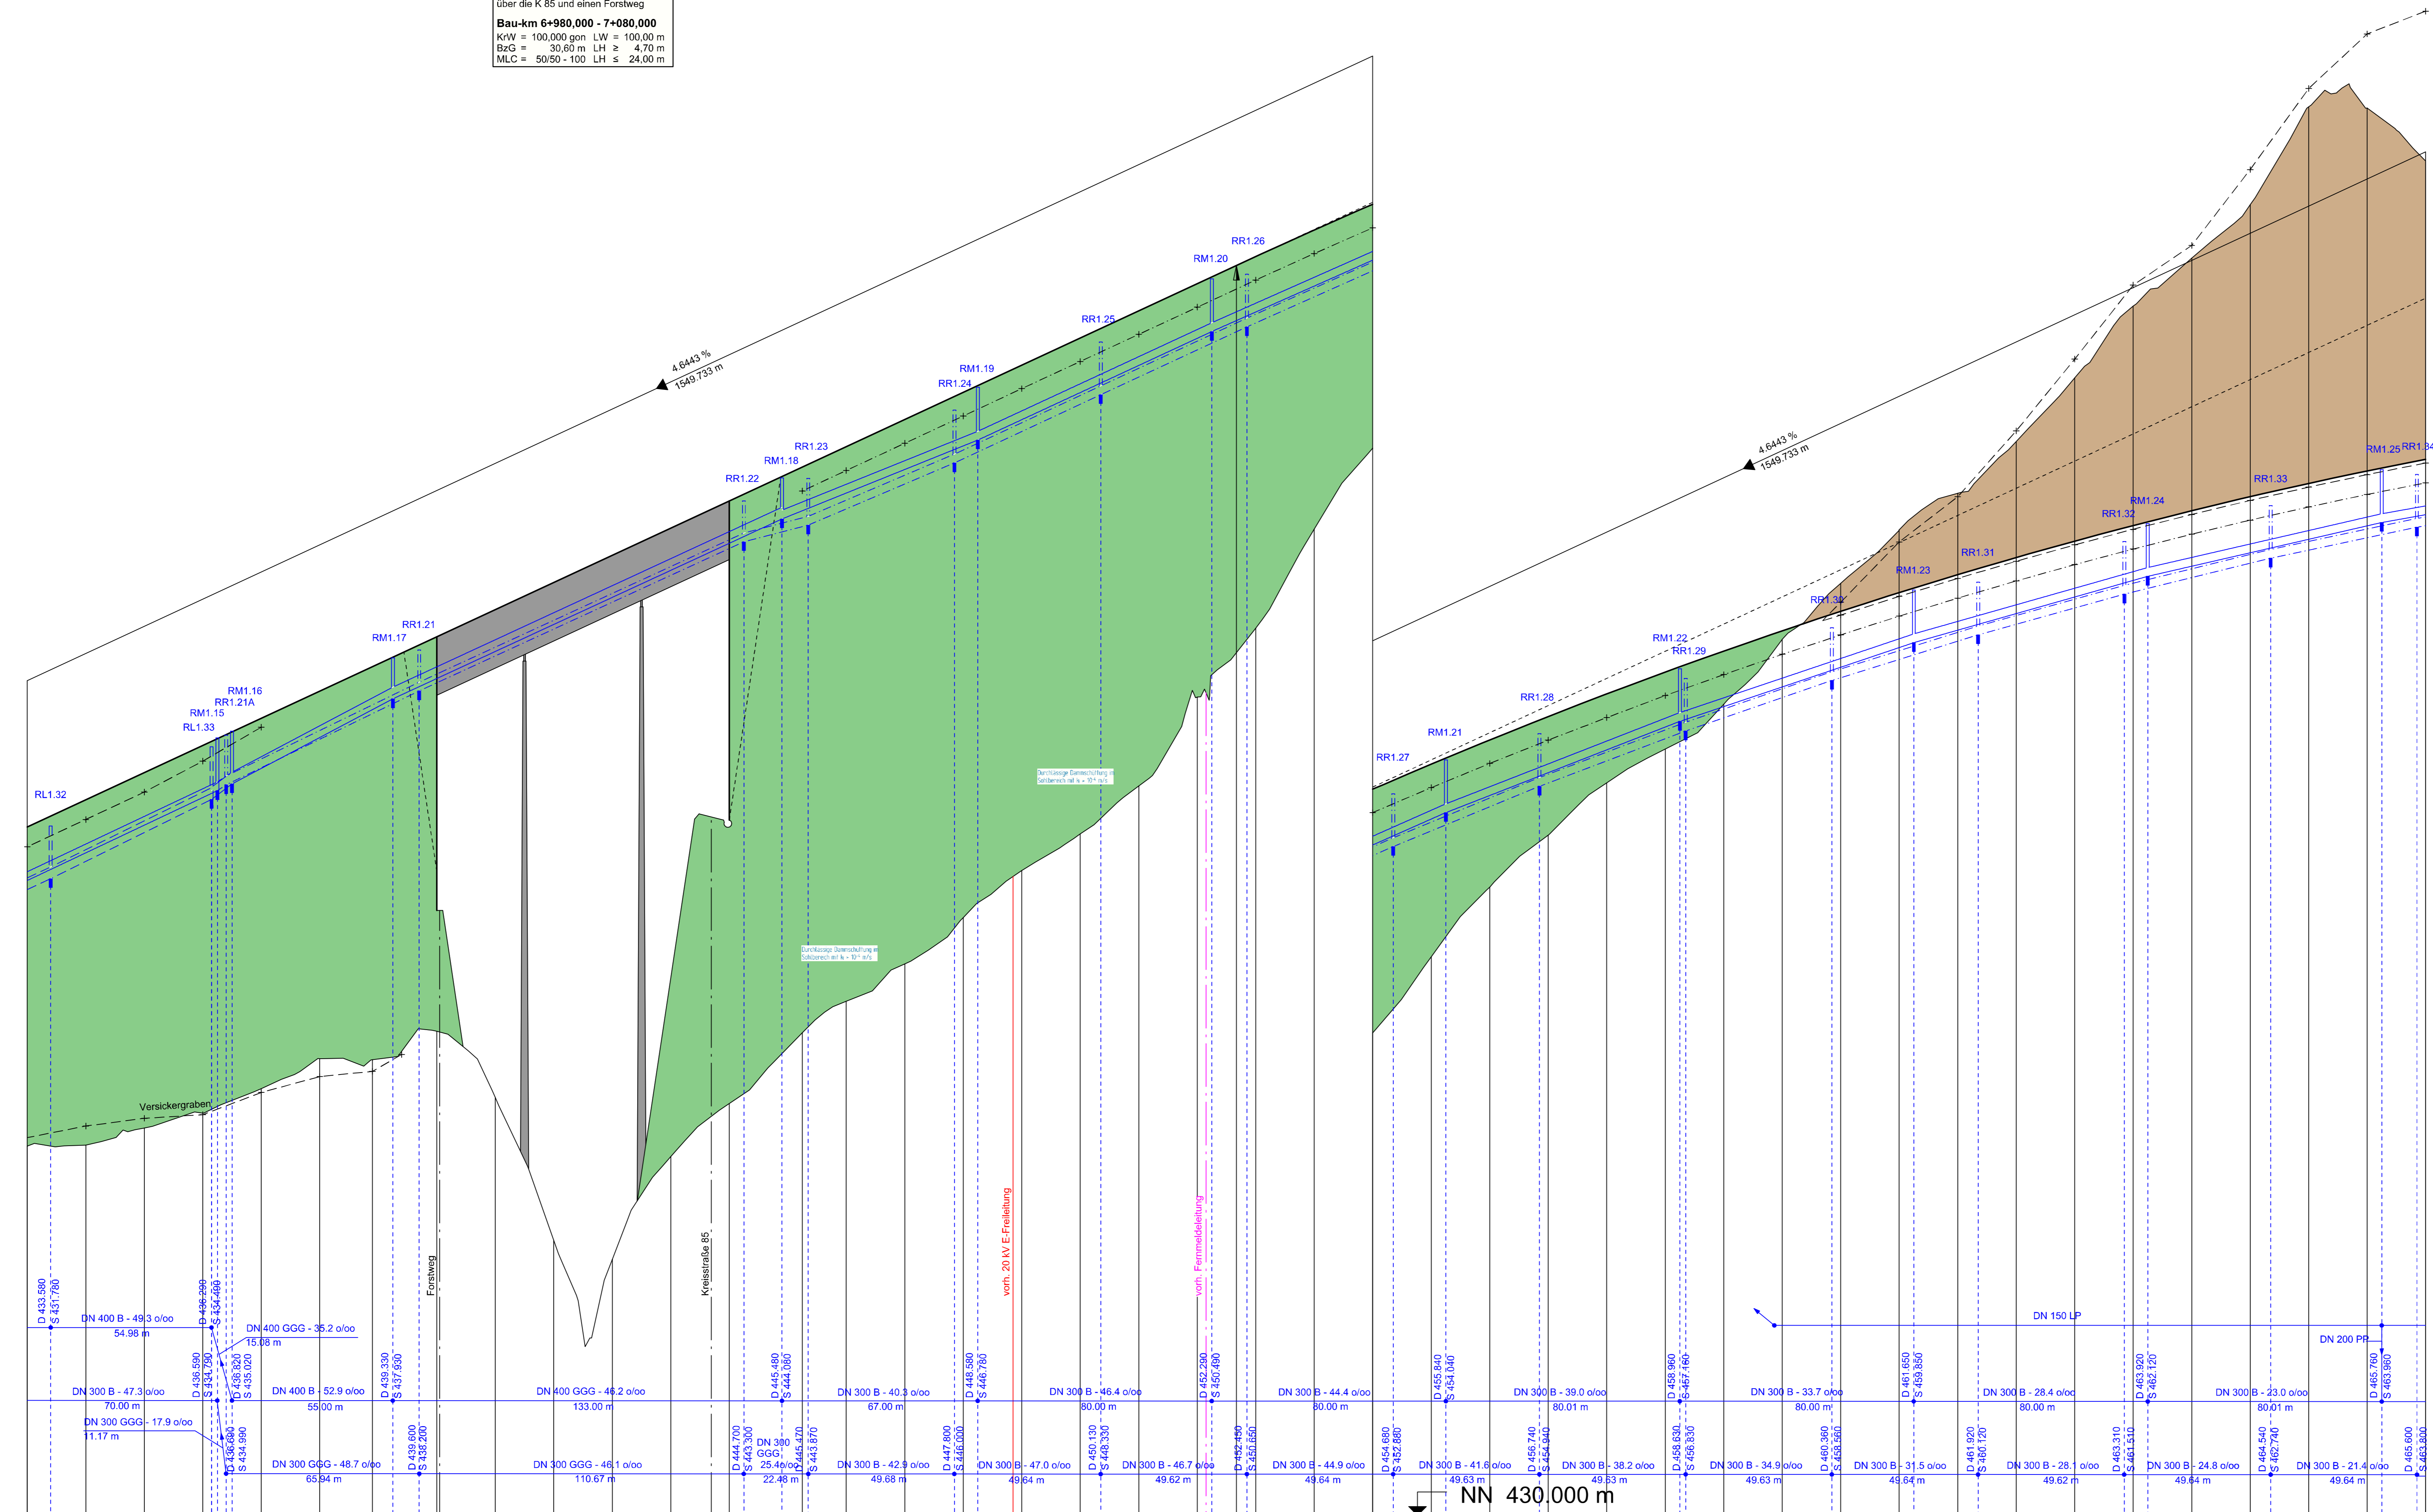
über die K 85 und einen Forstweg

Bau-km 6+980,000 - 7+080,000
KrW = 100,000 gon LW = 100,00 m
BzG = 30,60 m LH ≥ 4,70 m
MLC = 50/50 - 100 LH ≤ 24,00 m

4.6443 %
1549.733 m

RR1.26
RM1.20
RR1.25
RM1.19
RR1.24
RR1.23
RM1.18
RR1.22
RR1.21
RM1.17
RM1.16
RR1.21A
RM1.15
RL1.33
RL1.32

Versickergraben
Forstweg
Kreisstraße 85
vorh. 20 kV E-Freileitung
vorh. Fernmeldeleitung

4.6443 %
1549.733 m

RM1.25
RR1.34
RR1.33
RM1.24
RR1.32
RR1.31
RM1.23
RR1.30
RM1.22
RR1.29
RR1.28
RM1.21
RR1.27

D 433.580
S 431.780
D 436.290
S 434.490
DN 400 B - 49.3 o/oo
54.98 m
DN 400 GGG - 35.2 o/oo
15.08 m
D 436.590
S 434.790
D 436.820
S 435.020
D 439.330
S 437.930
DN 300 B - 47.3 o/oo
70.00 m
DN 400 B - 52.9 o/oo
55.00 m
DN 400 GGG - 46.2 o/oo
133.00 m
D 445.480
S 444.080
DN 300 B - 40.3 o/oo
67.00 m
D 448.580
S 446.780
DN 300 B - 46.4 o/oo
80.00 m
D 452.290
S 450.490
DN 300 B - 44.4 o/oo
80.00 m
D 455.840
S 454.040
DN 300 B - 39.0 o/oo
80.01 m
D 458.960
S 457.160
DN 300 B - 33.7 o/oo
80.00 m
D 461.650
S 459.850
DN 300 B - 28.4 o/oo
80.00 m
D 463.920
S 462.120
DN 300 B - 23.0 o/oo
80.01 m
D 465.760
S 463.960
DN 150 LP
DN 200 PP
DN 300 GGG - 17.9 o/oo
11.17 m
D 436.690
S 434.990
DN 300 GGG - 48.7 o/oo
65.94 m
D 439.600
S 438.200
DN 300 GGG - 46.1 o/oo
110.67 m
D 444.700
S 443.300
DN 300 GGG - 25.46 o/oo
22.48 m
D 445.470
S 443.870
DN 300 B - 42.9 o/oo
49.68 m
D 447.800
S 446.000
DN 300 B - 47.0 o/oo
49.64 m
D 450.130
S 448.330
DN 300 B - 46.7 o/oo
49.62 m
D 452.450
S 450.650
DN 300 B - 44.9 o/oo
49.64 m
D 454.680
S 452.880
DN 300 B - 41.6 o/oo
49.63 m
D 456.740
S 454.940
DN 300 B - 38.2 o/oo
49.63 m
D 458.630
S 456.830
DN 300 B - 34.9 o/oo
49.63 m
D 460.360
S 458.560
DN 300 B - 31.5 o/oo
49.64 m
D 461.920
S 460.120
DN 300 B - 28.1 o/oo
49.62 m
D 463.310
S 461.510
DN 300 B - 24.8 o/oo
49.64 m
D 464.540
S 462.740
DN 300 B - 21.4 o/oo
49.64 m
D 465.600
S 463.800

NN 430.000 m